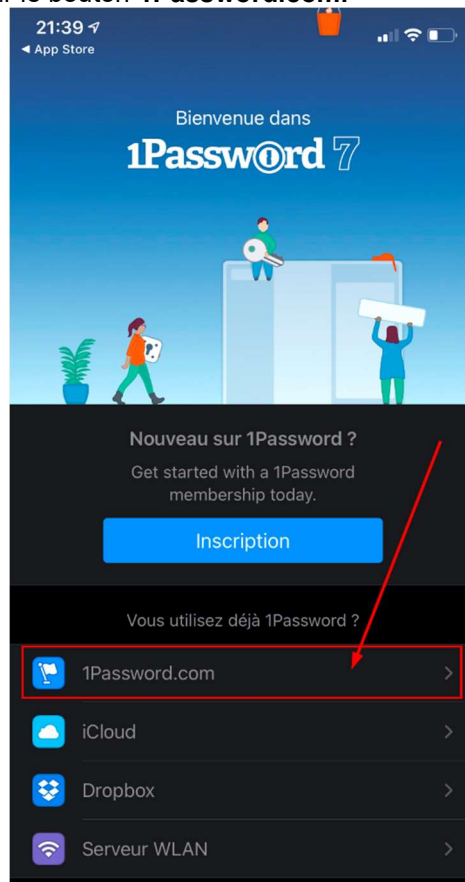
21:39
◀ App Store

Bienvenue dans
1Password 7

Nouveau sur 1Password ?
Get started with a 1Password membership today.

Inscription

Vous utilisez déjà 1Password ?

1Password.com

iCloud

Dropbox

Serveur WLAN